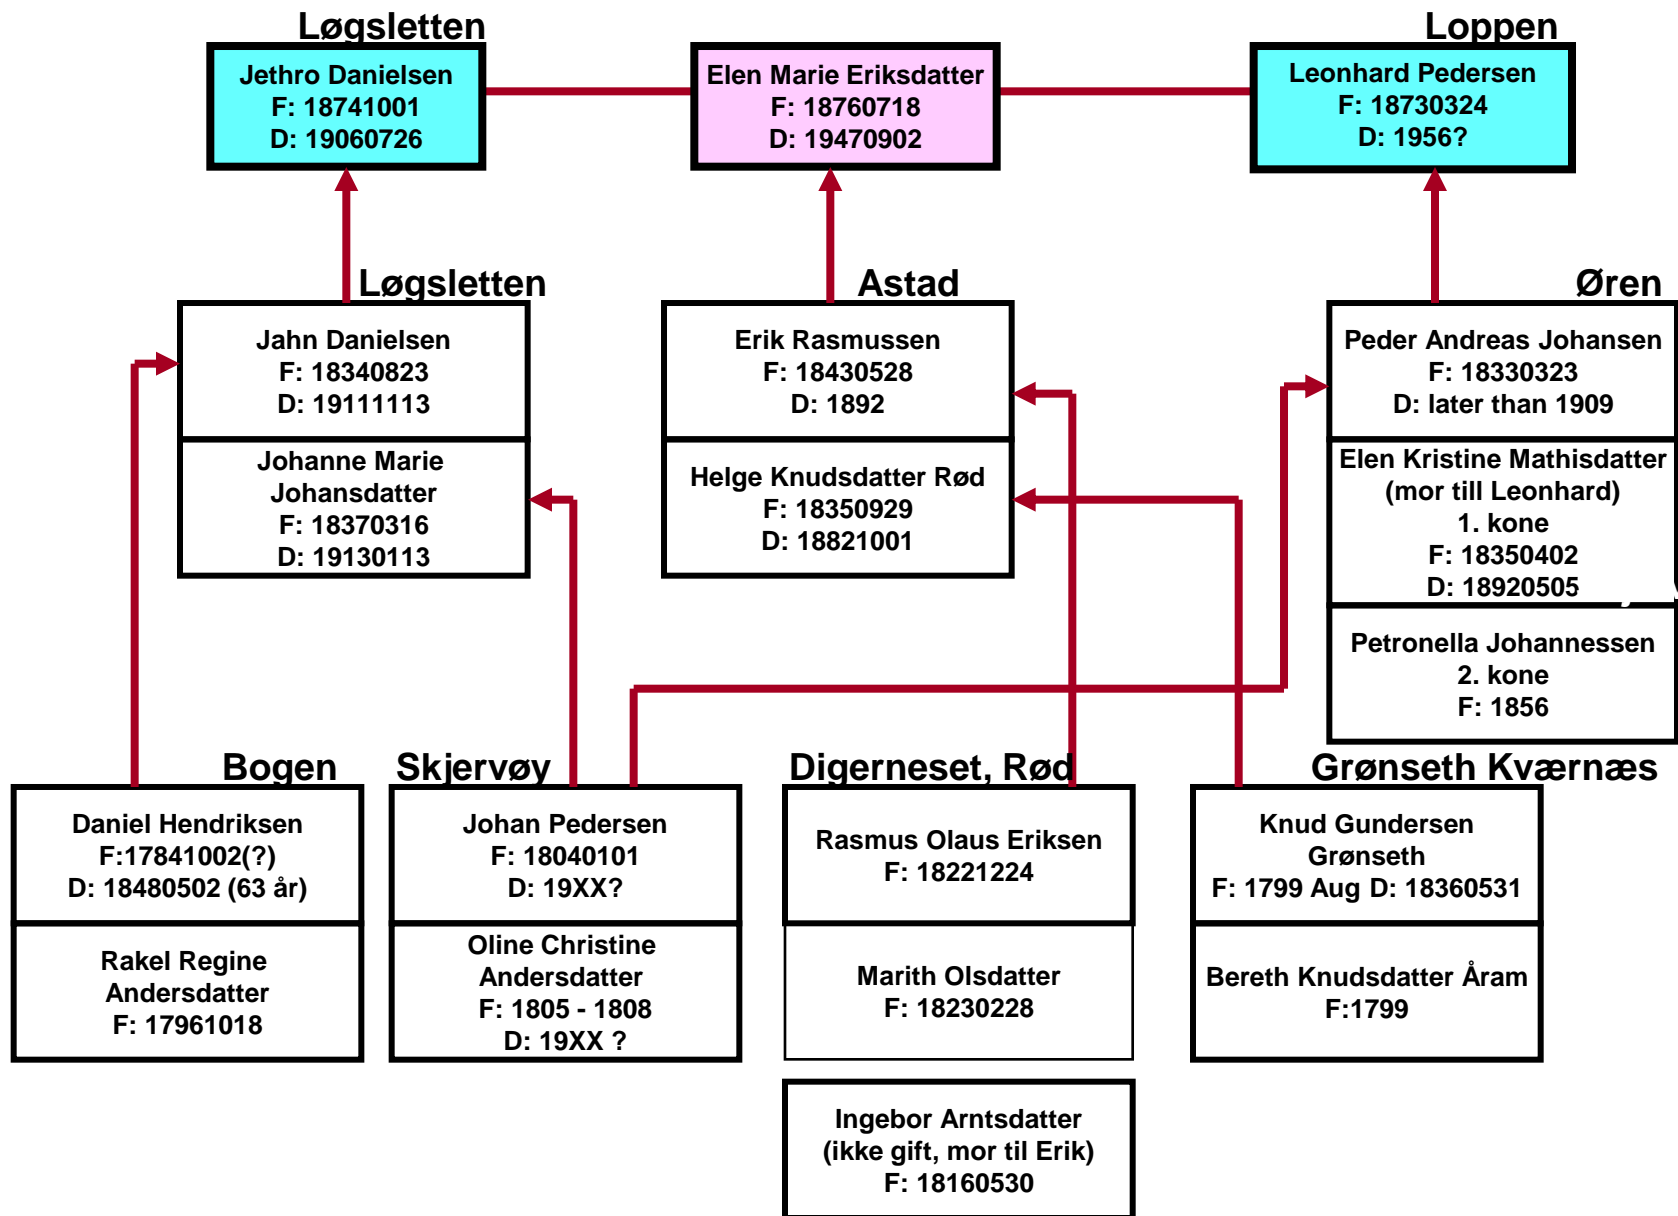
Løgsletten

Jethro Danielsen
F: 18741001
D: 19060726

Elen Marie Eriksdatter
F: 18760718
D: 19470902

Loppen

Leonhard Pedersen
F: 18730324
D: 1956?

Løgsletten

Jahn Danielsen
F: 18340823
D: 19111113

Johanne Marie Johansdatter
F: 18370316
D: 19130113

Astad

Erik Rasmussen
F: 18430528
D: 1892

Helge Knudsdatter Rød
F: 18350929
D: 18821001

Øren

Peder Andreas Johansen
F: 18330323
D: later than 1909

Elen Kristine Mathisdatter
(mor till Leonhard)
1. kone
F: 18350402
D: 18920505

Petronella Johannessen
2. kone
F: 1856

Bogen

Daniel Hendriksen
F:17841002(?)
D: 18480502 (63 år)

Rakel Regine Andersdatter
F: 17961018

Skjervøy

Johan Pedersen
F: 18040101
D: 19XX?

Oline Christine Andersdatter
F: 1805 - 1808
D: 19XX ?

Digerneset, Rød

Rasmus Olaus Eriksen
F: 18221224

Marith Olsdatter
F: 18230228

Ingebor Arntsdatter
(ikke gift, mor til Erik)
F: 18160530

Grønseth Kværnæs

Knud Gundersen Grønseth
F: 1799 Aug D: 18360531

Bereth Knudsdatter Åram
F:1799